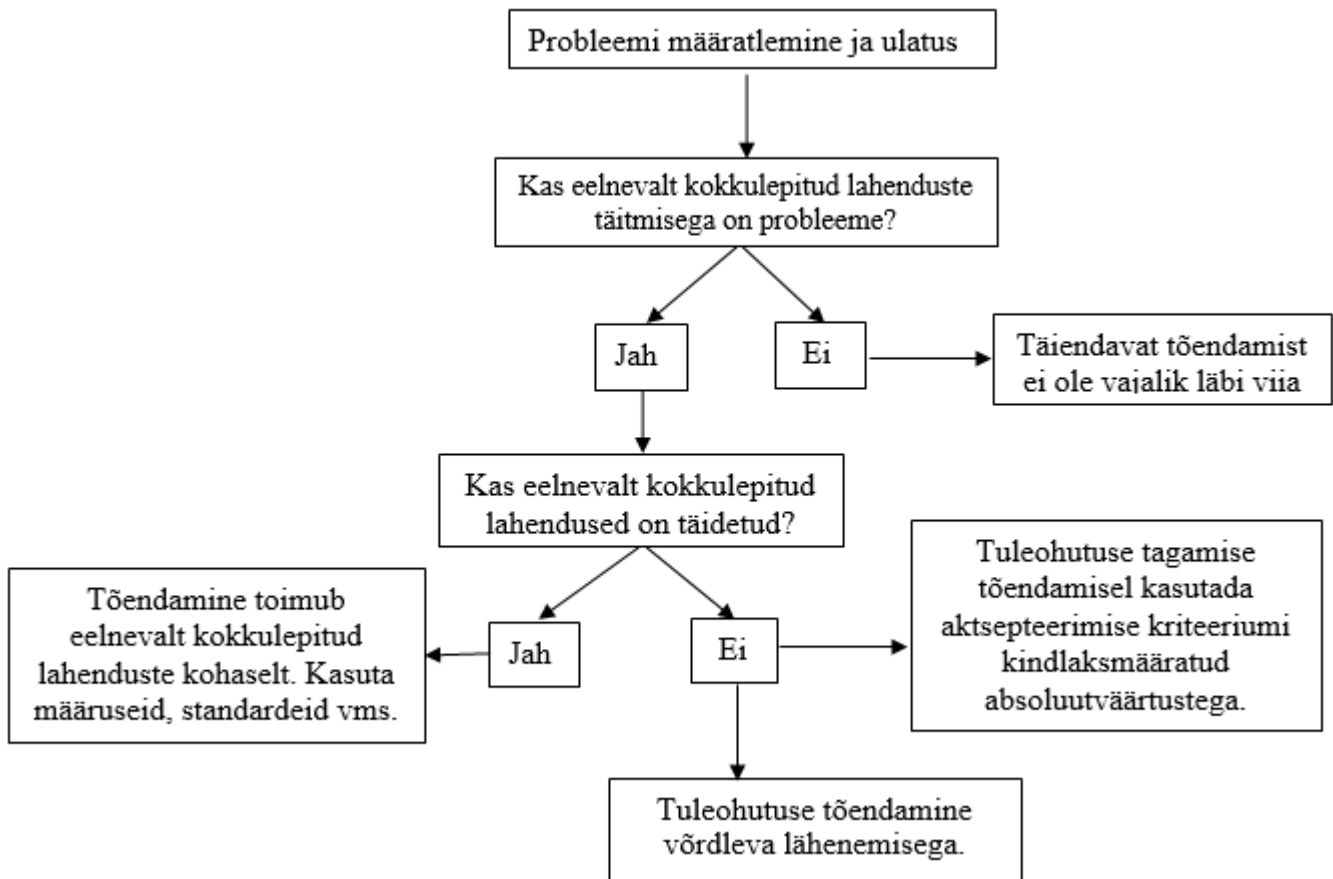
Probleemi määratlemine ja ulatus

Kas eelnevalt kokkulepitud lahenduste täitmisega on probleeme?

Jah

Ei

Täiendavat tõendamist ei ole vajalik läbi viia

Kas eelnevalt kokkulepitud lahendused on täidetud?

Tõendamine toimub eelnevalt kokkulepitud lahenduste kohaselt. Kasuta määruseid, standardeid vms.

Jah

Ei

Tuleohutuse tagamise tõendamisel kasutada aktsepteerimise kriteeriumi kindlaksmääratud absoluutväärtustega.

Tuleohutuse tõendamine võrdleva lähenemisega.